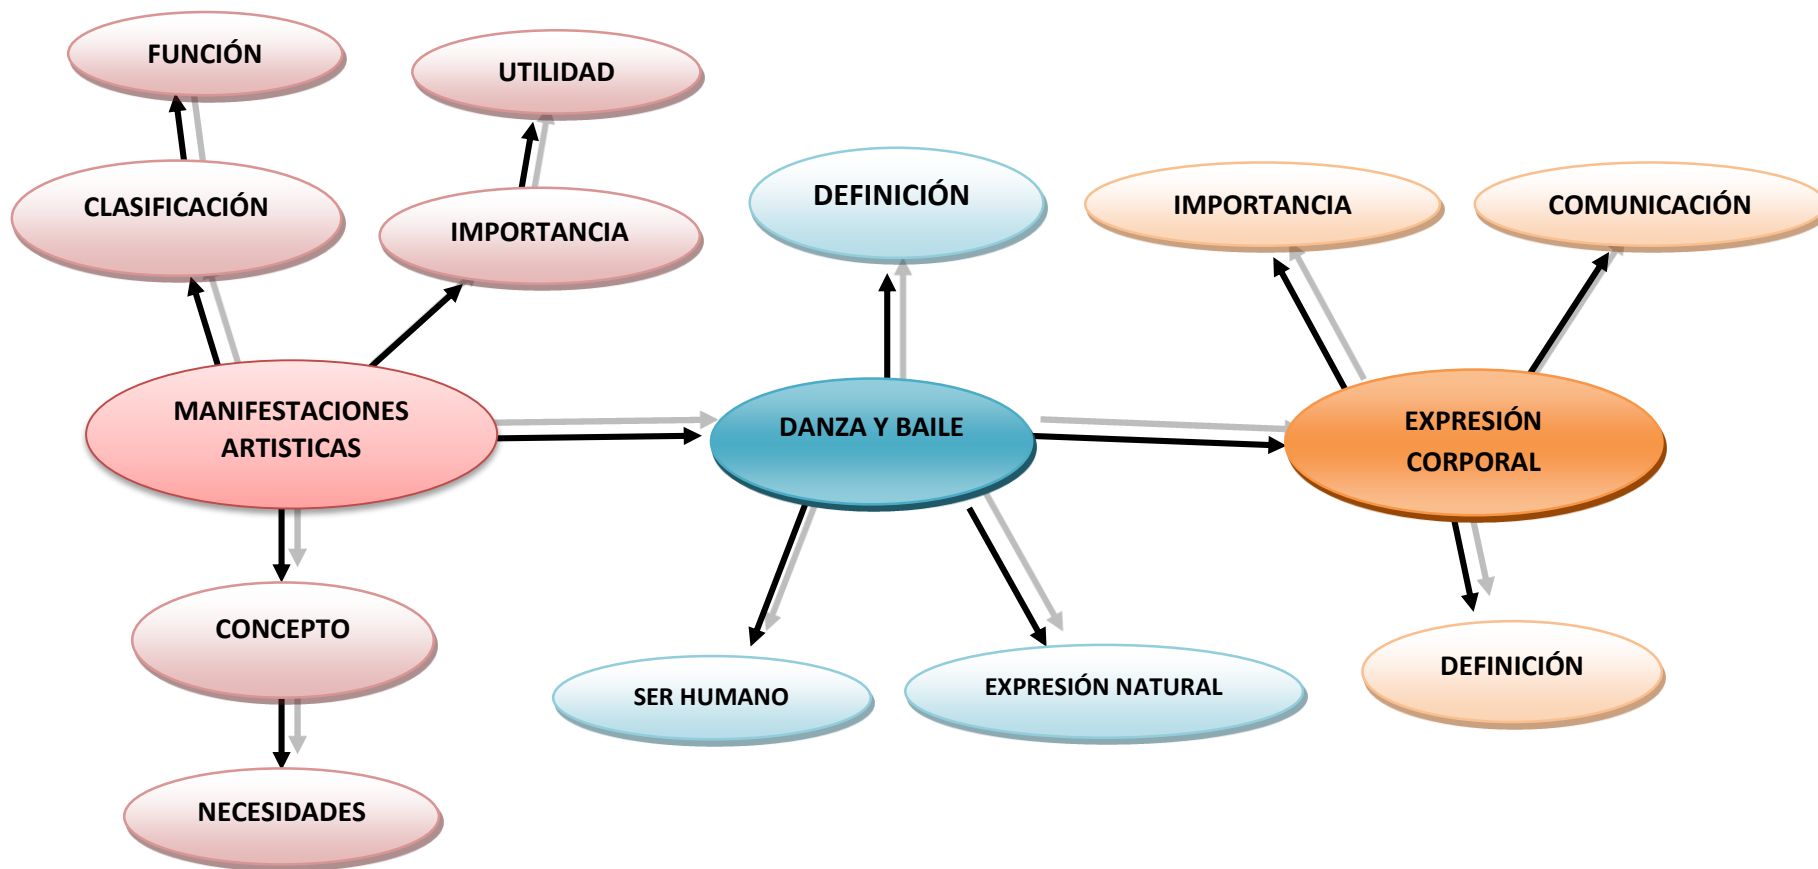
FUNCIÓN

UTILIDAD

CLASIFICACIÓN

IMPORTANCIA

DEFINICIÓN

IMPORTANCIA

COMUNICACIÓN

MANIFESTACIONES ARTISTICAS

DANZA Y BAILE

EXPRESIÓN CORPORAL

CONCEPTO

SER HUMANO

EXPRESIÓN NATURAL

DEFINICIÓN

NECESIDADES